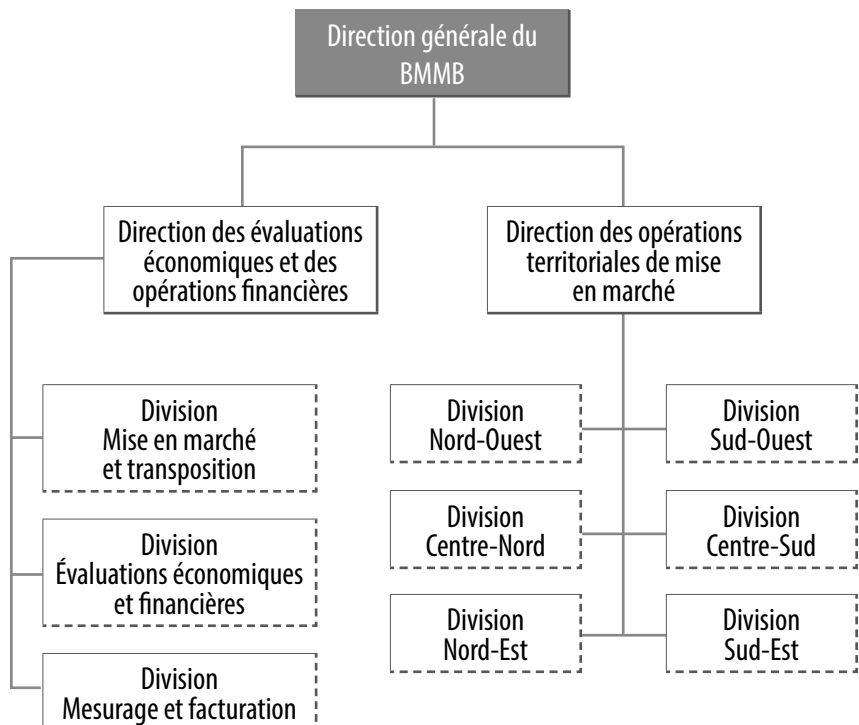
Direction générale du BMMB

Direction des évaluations économiques et des opérations financières

Direction des opérations territoriales de mise en marché

Division Mise en marché et transposition

Division Évaluations économiques et financières

Division Mesurage et facturation

Division Nord-Ouest

Division Sud-Ouest

Division Centre-Nord

Division Centre-Sud

Division Nord-Est

Division Sud-Est